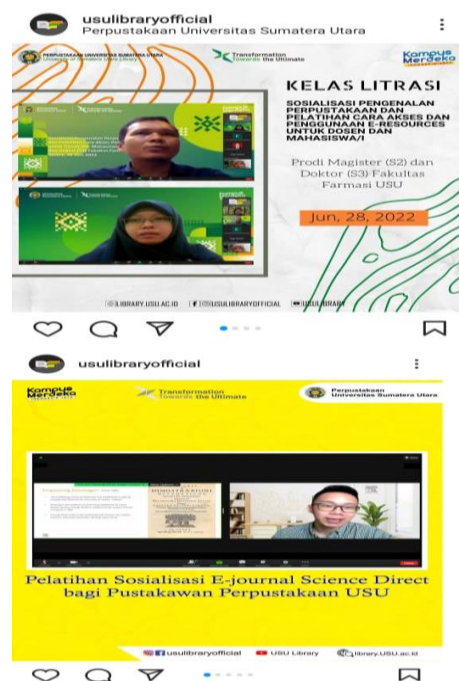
usulibraryofficial
Perpustakaan Universitas Sumatera Utara

PERPUSTAKAAN UNIVERSITAS SUMATERA UTARA
Transformation Towards the Ultimate
Kampus Merdeka

KELAS LITRASI

SOSIALISASI PENGENALAN PERPUSTAKAAN DAN PELATIHAN CARA AKSES DAN PENGGUNAAN E-RESOURCES UNTUK DOSEN DAN MAHASISWA/I

Prodi Magister (S2) dan Doktor (S3) Fakultas Farmasi USU

Jun, 28, 2022

LIBRARY.USU.AC.ID | USULIBRARYOFFICIAL | USULIBRARY

usulibraryofficial

Kampus Merdeka
Transformation Towards the Ultimate
Perpustakaan Universitas Sumatera Utara

Pelatihan Sosialisasi E-journal Science Direct bagi Pustakawan Perpustakaan USU

usulibraryofficial
USU Library
library.USU.ac.id